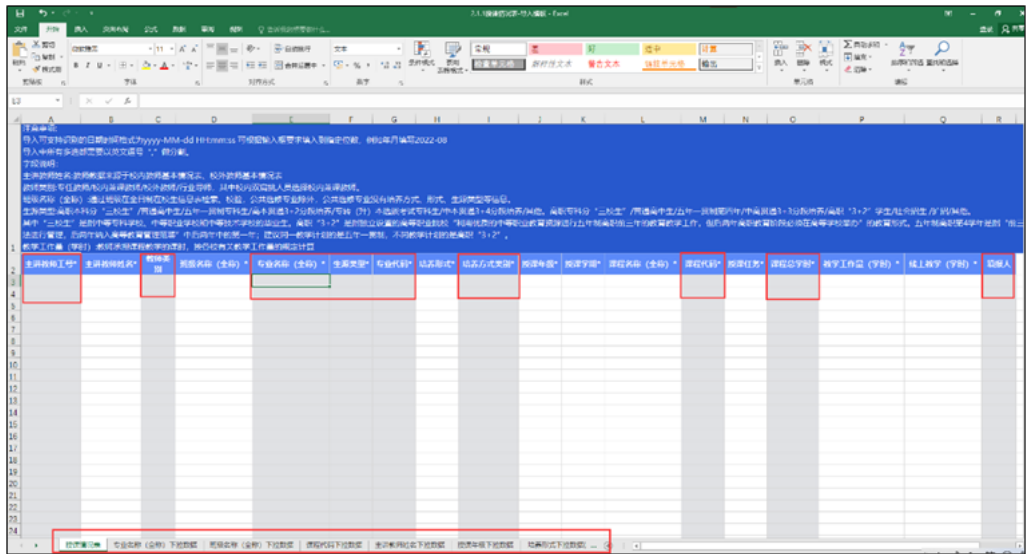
2.1.1课堂授课表-导入模板 - Excel

文件 开始 插入 页面布局 公式 数据 审阅 视图 告诉我你想要做什么...

登录 共享

剪切 复制 格式刷 微软雅黑 11 A A 自动换行 文本 合并后居中 条件格式 套用表格格式 常规 差 好 适中 计算 检查单元格 解释性文本 警告文本 链接单元格 输出 插入 删除 格式 自动求和 填充 清除 排序和筛选 查找和选择

剪贴板 字体 对齐方式 数字 样式 单元格 编辑

E3

注意事项:
导入时支持的数据日期格式为yyyy-MM-dd HH:mm:ss 可根据输入框要求输入到指定位数，例如年月填写2022-08
导入中所有多选或需要以英文逗号","做分割。
字段说明:
主讲教师姓名:教师信息来源于校内教师基本情况表、校外教师基本情况表
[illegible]
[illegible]
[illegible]
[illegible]
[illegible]

| 主讲教师工号* | 主讲教师姓名* | 教师类型 | 班级名称（全称）* | 专业名称（全称）* | 生源类型* | 专业代码* | 培养形式* | 培养方式类型* | 授课年级* | 授课学期* | 课程名称（全称）* | 课程代码* | 授课任务* | 课程总学时* | 教学工作量（学时）* | 线上教学（学时）* | 助教人 |
|---|---|---|---|---|---|---|---|---|---|---|---|---|---|---|---|---|---|

课堂授课表 专业名称（全称）下拉数据 班级名称（全称）下拉数据 课程代码下拉数据 主讲教师姓名下拉数据 授课年级下拉数据 培养形式下拉数据 ...